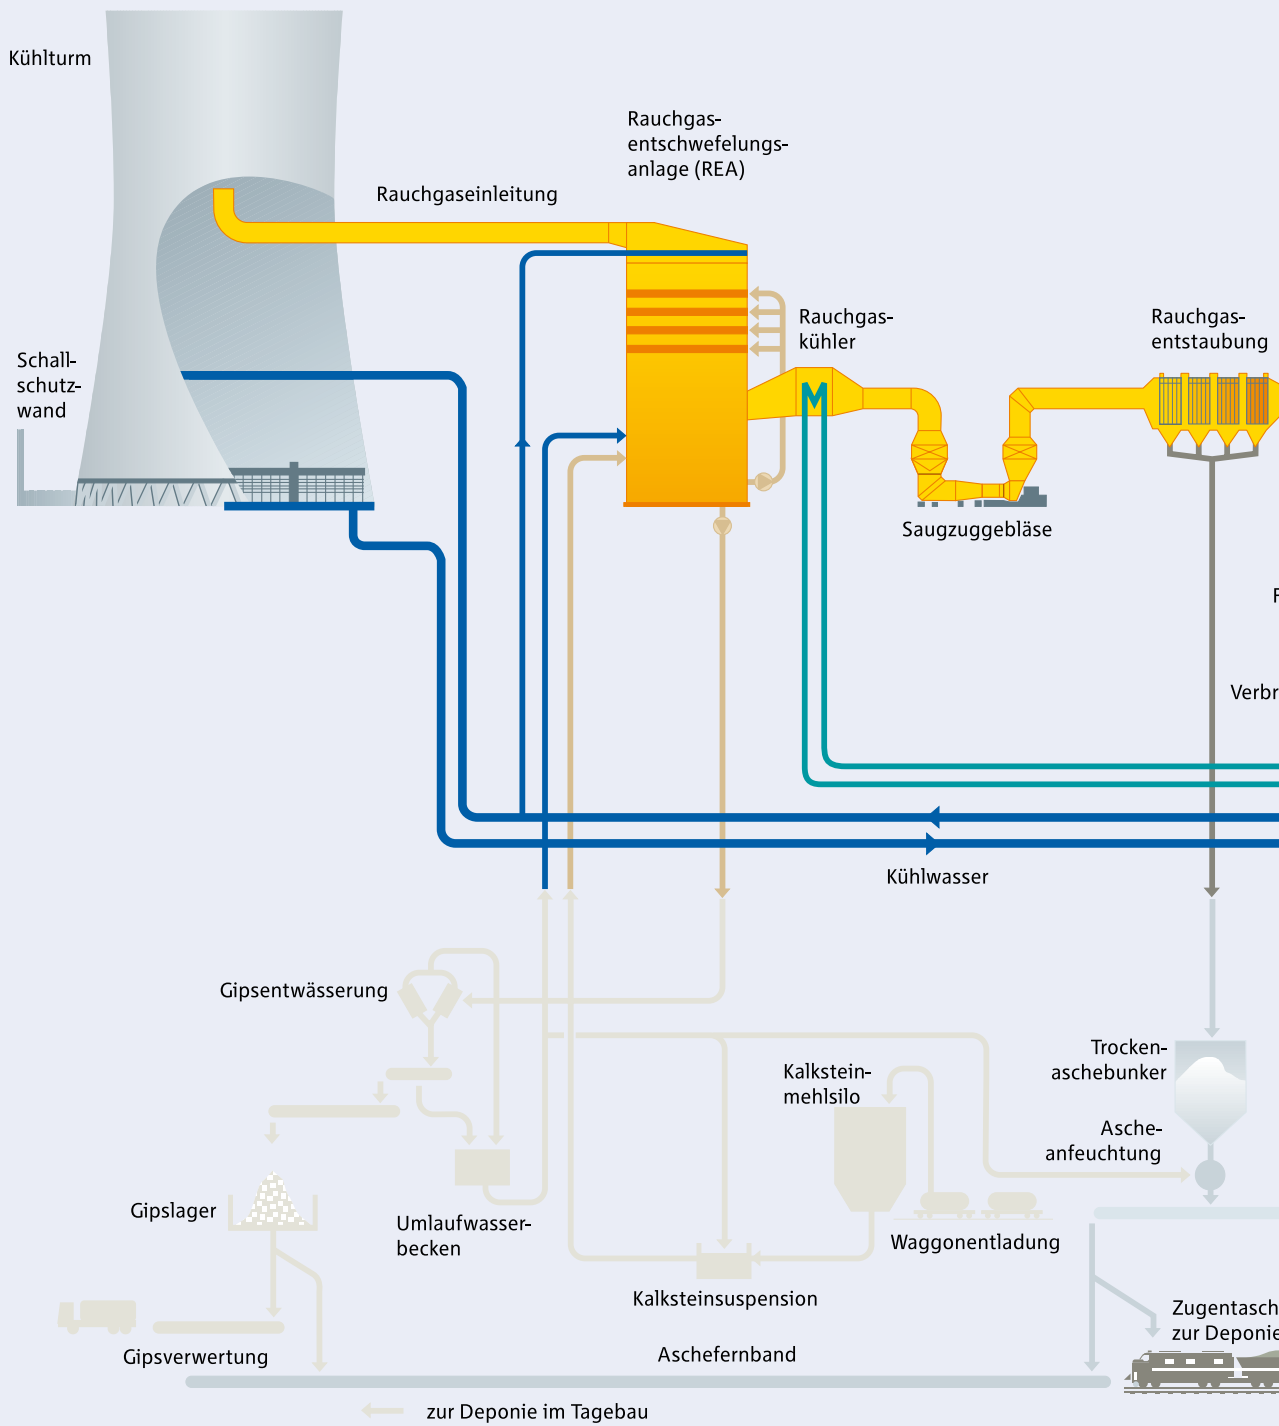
Kühlturm

Rauchgaseinleitung

Rauchgas-entschwefelungs-anlage (REA)

Schall-schutz-wand

Rauchgas-kühler

Rauchgas-entstaubung

Saugzuggebläse

F

Verbr

Kühlwasser

Gipsentwässerung

Trocken-aschebunker

Kalkstein-mehlsilo

Asche-anfeuchtung

Gipslager

Umlaufwasser-becken

Waggonentladung

Kalksteinsuspension

Zugentasch
zur Deponie

Gipsverwertung

Aschefernband

zur Deponie im Tagebau